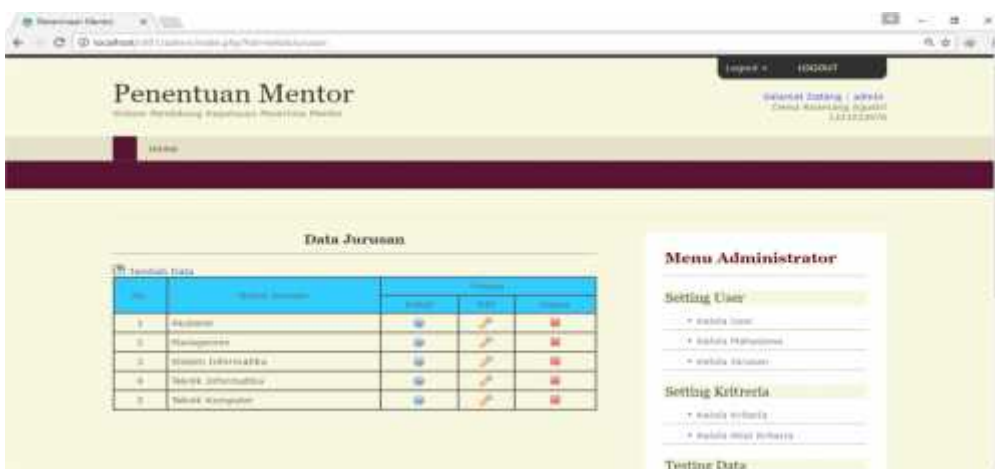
Penentuan Mentor
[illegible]

Logout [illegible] LOGOUT

Selamat Datang | admin
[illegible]

Home

Data Jurusan

Tambah Data

| No | Nama Jurusan | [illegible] | | |
|---|---|---|---|---|
| | | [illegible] | Edit | Hapus |
| 1 | Akuntansi | | | |
| 2 | Manajemen | | | |
| 3 | Sistem Informatika | | | |
| 4 | Teknik Informatika | | | |
| 5 | Teknik Komputer | | | |

Menu Administrator

Setting User
• Kelola User
• Kelola Mahasiswa
• Kelola Jurusan

Setting Kriteria
• Kelola Kriteria
• Kelola Nilai Kriteria

Testing Data